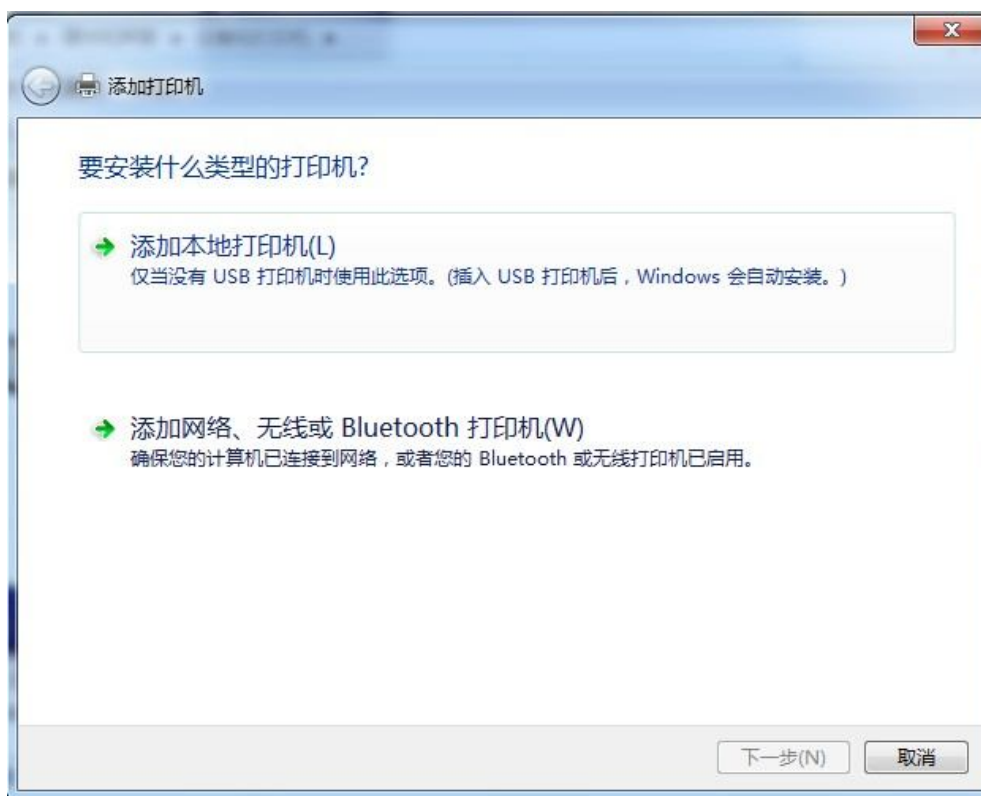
添加打印机

要安装什么类型的打印机?

添加本地打印机(L)
仅当没有 USB 打印机时使用此选项。(插入 USB 打印机后，Windows 会自动安装。)

添加网络、无线或 Bluetooth 打印机(W)
确保您的计算机已连接到网络，或者您的 Bluetooth 或无线打印机已启用。

下一步(N) 取消